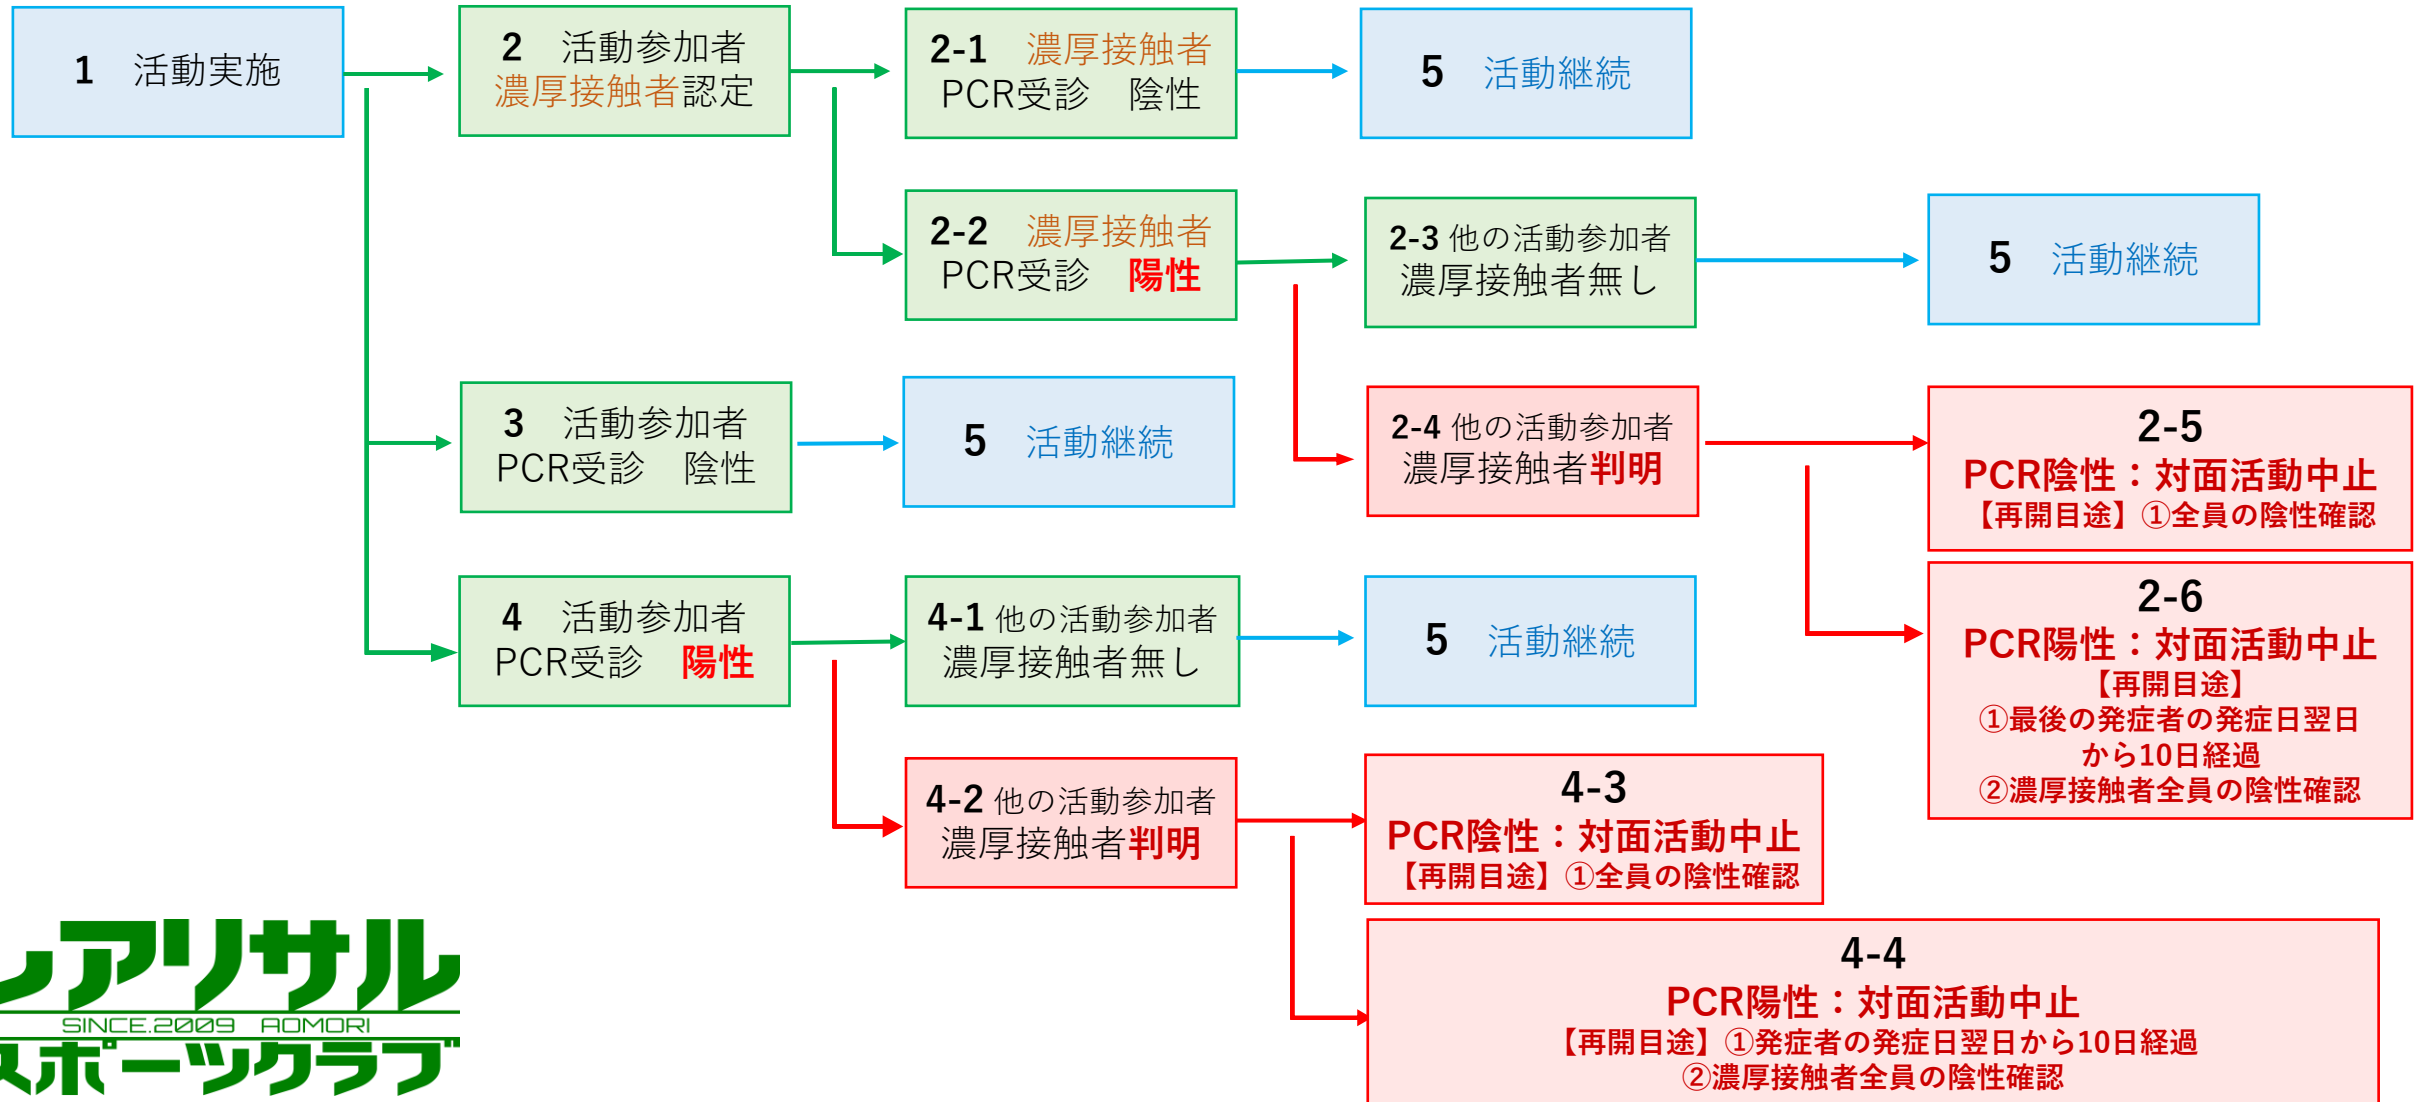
1 活動実施

2 活動参加者
濃厚接触者認定

2-1 濃厚接触者
PCR受診 陰性

5 活動継続

2-2 濃厚接触者
PCR受診 陽性

2-3 他の活動参加者
濃厚接触者無し

5 活動継続

2-4 他の活動参加者
濃厚接触者判明

2-5
PCR陰性：対面活動中止
【再開目途】①全員の陰性確認

2-6
PCR陽性：対面活動中止
【再開目途】
①最後の発症者の発症日翌日から10日経過
②濃厚接触者全員の陰性確認

3 活動参加者
PCR受診 陰性

5 活動継続

4 活動参加者
PCR受診 陽性

4-1 他の活動参加者
濃厚接触者無し

5 活動継続

4-2 他の活動参加者
濃厚接触者判明

4-3
PCR陰性：対面活動中止
【再開目途】①全員の陰性確認

4-4
PCR陽性：対面活動中止
【再開目途】①発症者の発症日翌日から10日経過
②濃厚接触者全員の陰性確認

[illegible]アリサル
SINCE.2009 AOMORI
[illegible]ポーツクラブ